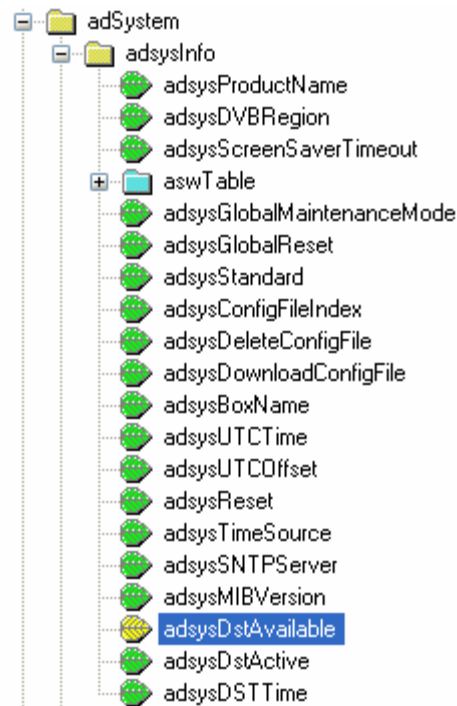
adSystem
adsysInfo
adsysProductName
adsysDVBRegion
adsysScreenSaverTimeout
aswTable
adsysGlobalMaintenanceMode
adsysGlobalReset
adsysStandard
adsysConfigFileIndex
adsysDeleteConfigFile
adsysDownloadConfigFile
adsysBoxName
adsysUTCTime
adsysUTCOffset
adsysReset
adsysTimeSource
adsysSNTPServer
adsysMIBVersion
adsysDstAvailable
adsysDstActive
adsysDSTTime